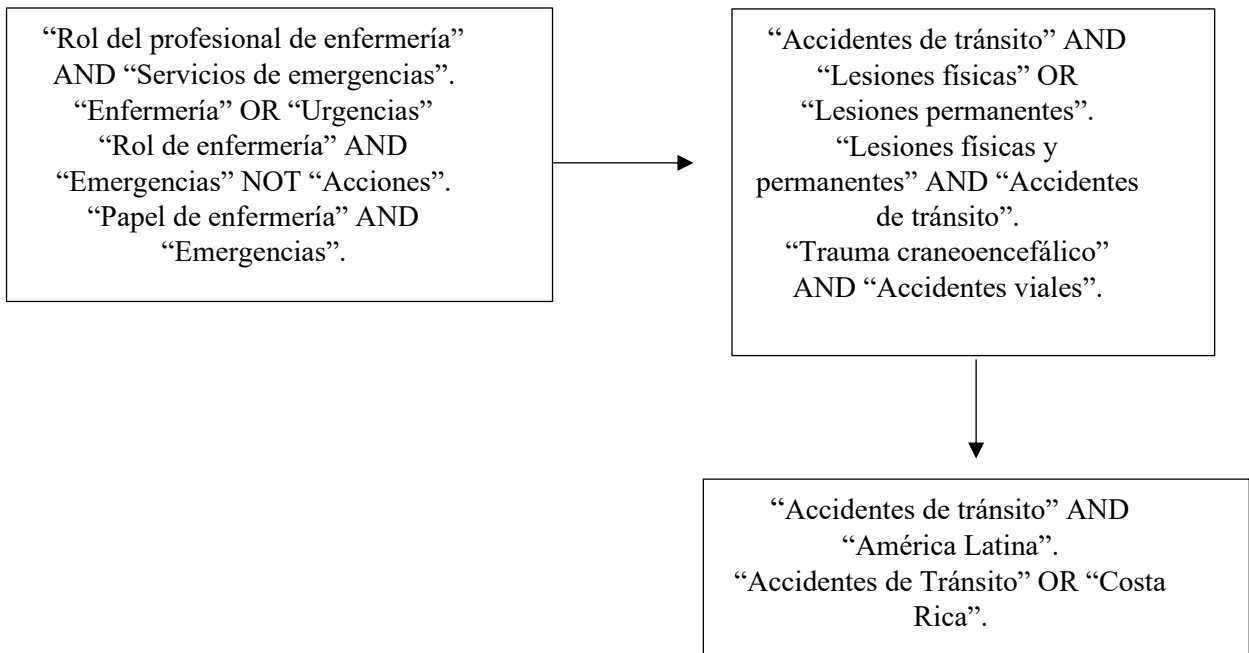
“Rol del profesional de enfermería” AND “Servicios de emergencias”.
“Enfermería” OR “Urgencias”
“Rol de enfermería” AND “Emergencias” NOT “Acciones”.
“Papel de enfermería” AND “Emergencias”.

“Accidentes de tránsito” AND “Lesiones físicas” OR “Lesiones permanentes”.
“Lesiones físicas y permanentes” AND “Accidentes de tránsito”.
“Trauma craneoencefálico” AND “Accidentes viales”.

“Accidentes de tránsito” AND “América Latina”.
“Accidentes de Tránsito” OR “Costa Rica”.